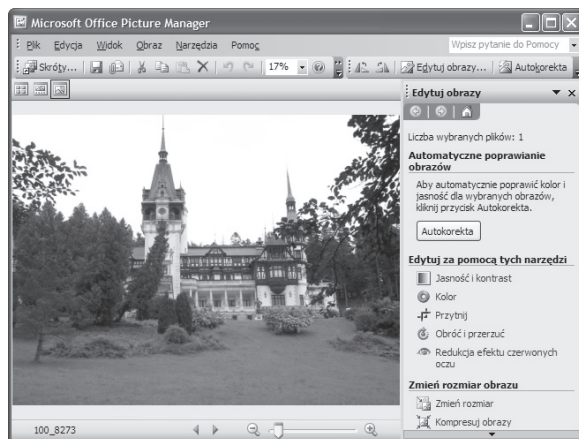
Microsoft Office Picture Manager

Plik Edycja Widok Obraz Narzędzia Pomoc

Wpisz pytanie do Pomocy

Skróty... 17% Edytuj obrazy... Autokorekta

Edytuj obrazy

Liczba wybranych plików: 1

Automatyczne poprawianie obrazów

Aby automatycznie poprawić kolor i jasność dla wybranych obrazów, kliknij przycisk Autokorekta.

Autokorekta

Edytuj za pomocą tych narzędzi

Jasność i kontrast

Kolor

Przytnij

Obróć i przerzuć

Redukcja efektu czerwonych oczu

Zmień rozmiar obrazu

Zmień rozmiar

Kompresuj obrazy

100_8273